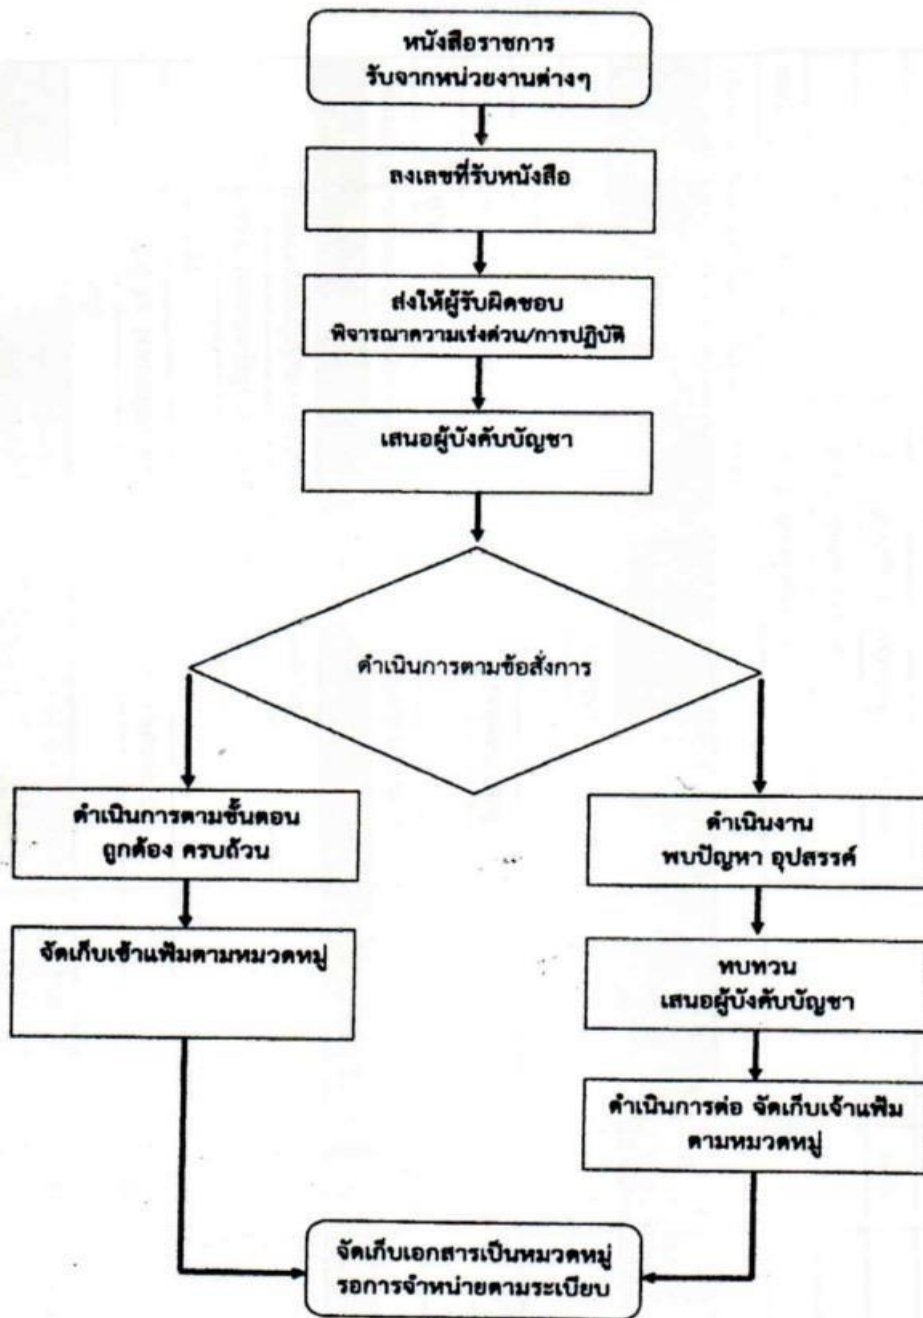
หนังสือราชการ
รับจากหน่วยงานต่างๆ

ลงเลขที่รับหนังสือ

ส่งให้ผู้รับผิดชอบ
พิจารณาความเร่งด่วน/การปฏิบัติ

เสนอผู้บังคับบัญชา

ดำเนินการตามข้อสั่งการ

ดำเนินการตามขั้นตอน
ถูกต้อง ครบถ้วน

จัดเก็บเข้าแฟ้มตามหมวดหมู่

ดำเนินงาน
พบปัญหา อุปสรรค์

ทบทวน
เสนอผู้บังคับบัญชา

ดำเนินการต่อ จัดเก็บเข้าแฟ้ม
ตามหมวดหมู่

จัดเก็บเอกสารเป็นหมวดหมู่
รอการจำหน่ายตามระเบียบ